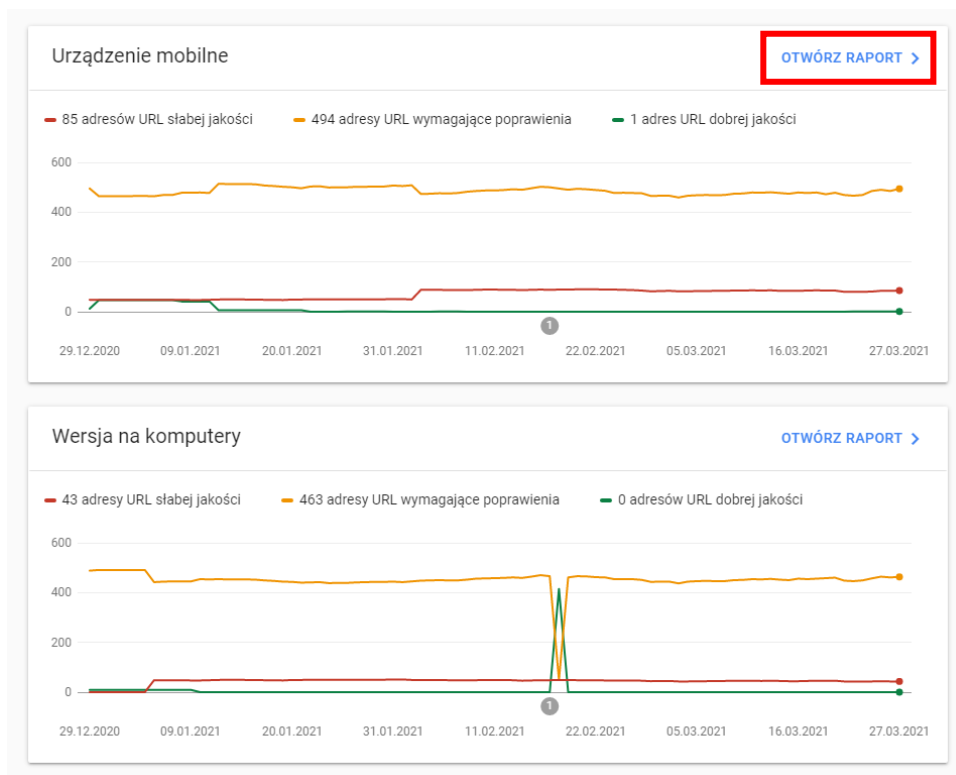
Urządzenie mobilne

OTWÓRZ RAPORT >

85 adresów URL słabej jakości
494 adresy URL wymagające poprawienia
1 adres URL dobrej jakości

600
400
200
0

1

29.12.2020 09.01.2021 20.01.2021 31.01.2021 11.02.2021 22.02.2021 05.03.2021 16.03.2021 27.03.2021

Wersja na komputery

OTWÓRZ RAPORT >

43 adresy URL słabej jakości
463 adresy URL wymagające poprawienia
0 adresów URL dobrej jakości

600
400
200
0

1

29.12.2020 09.01.2021 20.01.2021 31.01.2021 11.02.2021 22.02.2021 05.03.2021 16.03.2021 27.03.2021